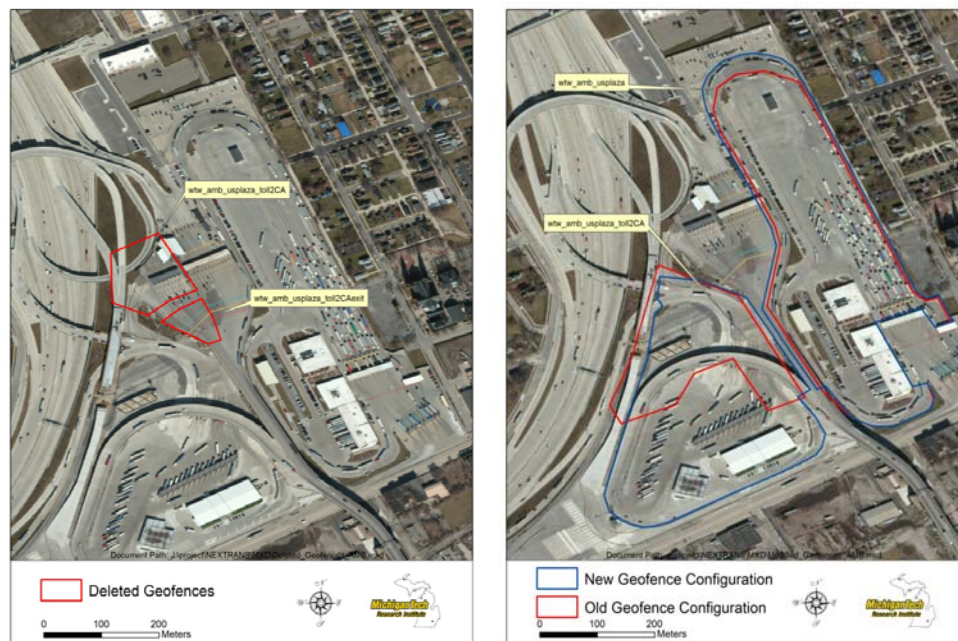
wtw_amb_usplaza_toll2CA

wtw_amb_usplaza_toll2CAexit

Document Path: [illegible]

Deleted Geofences

0 100 200 Meters

MichiganTech Research Institute

wtw_amb_usplaza

wtw_amb_usplaza_toll2CA

Document Path: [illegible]

New Geofence Configuration

Old Geofence Configuration

0 100 200 Meters

MichiganTech Research Institute